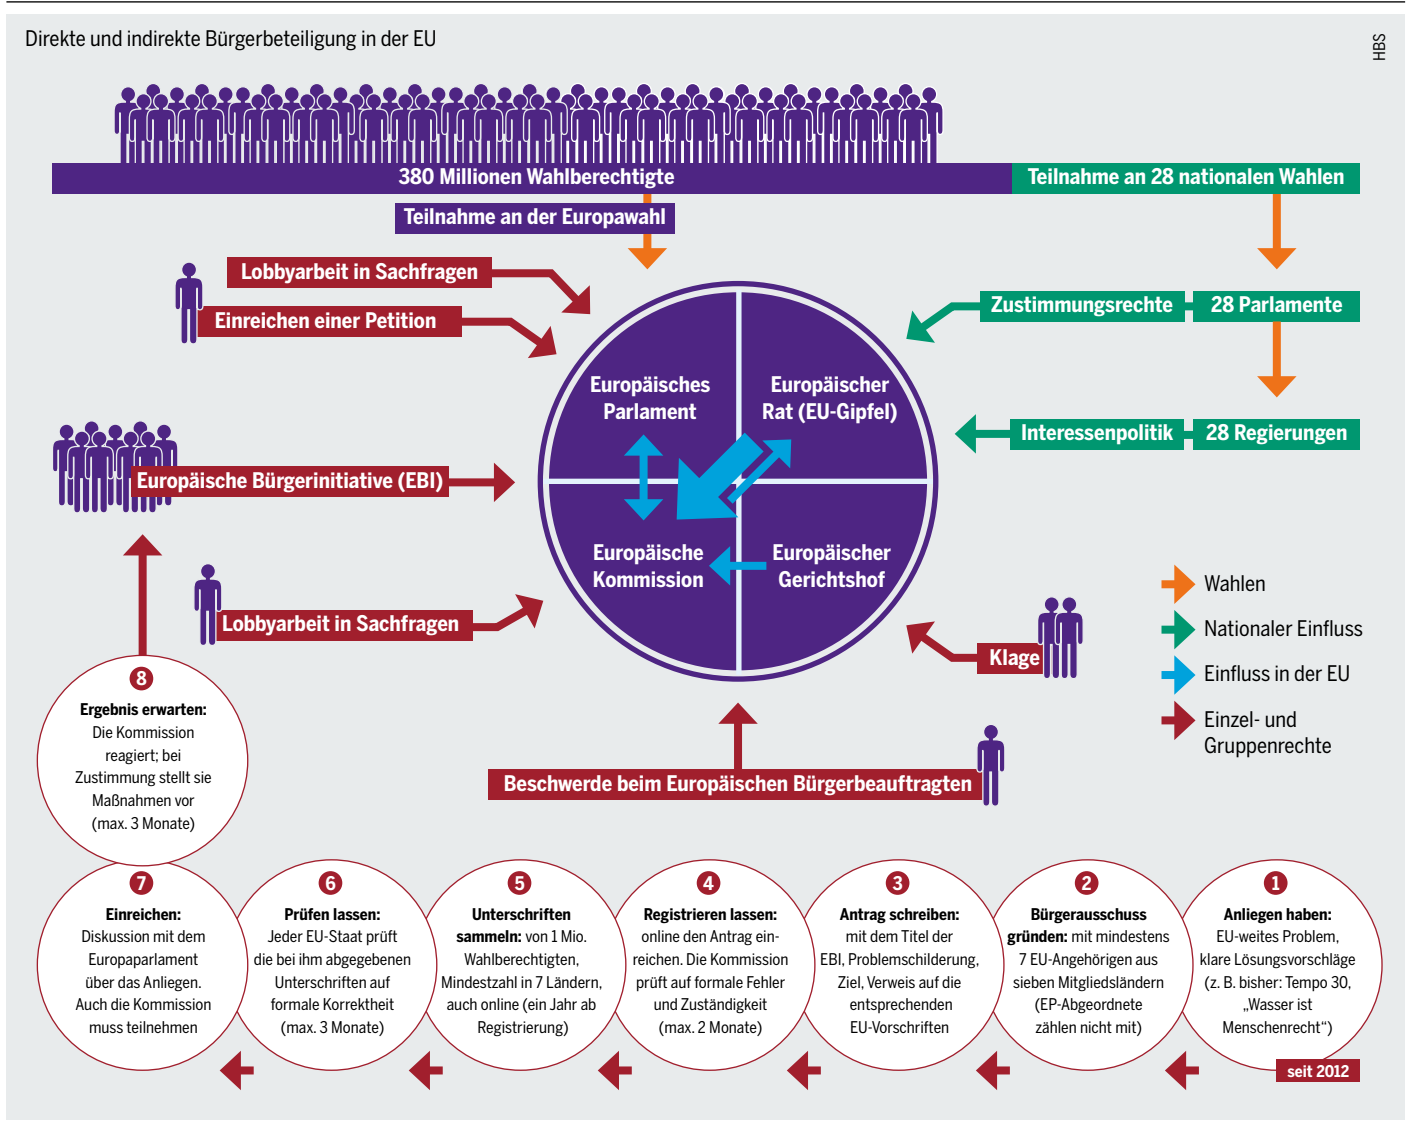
Direkte und indirekte Bürgerbeteiligung in der EU

HBS

380 Millionen Wahlberechtigte

Teilnahme an 28 nationalen Wahlen

Teilnahme an der Europawahl

Lobbyarbeit in Sachfragen

Einreichen einer Petition

Zustimmungsrechte

28 Parlamente

Europäisches Parlament

Europäischer Rat (EU-Gipfel)

Interessenpolitik

28 Regierungen

Europäische Bürgerinitiative (EBI)

Europäische Kommission

Europäischer Gerichtshof

Wahlen

Nationaler Einfluss

Einfluss in der EU

Einzel- und Gruppenrechte

Lobbyarbeit in Sachfragen

Klage

8
Ergebnis erwarten: Die Kommission reagiert; bei Zustimmung stellt sie Maßnahmen vor (max. 3 Monate)

Beschwerde beim Europäischen Bürgerbeauftragten

7
Einreichen: Diskussion mit dem Europaparlament über das Anliegen. Auch die Kommission muss teilnehmen

6
Prüfen lassen: Jeder EU-Staat prüft die bei ihm abgegebenen Unterschriften auf formale Korrektheit (max. 3 Monate)

5
Unterschriften sammeln: von 1 Mio. Wahlberechtigten, Mindestzahl in 7 Ländern, auch online (ein Jahr ab Registrierung)

4
Registrieren lassen: online den Antrag einreichen. Die Kommission prüft auf formale Fehler und Zuständigkeit (max. 2 Monate)

3
Antrag schreiben: mit dem Titel der EBI, Problemschilderung, Ziel, Verweis auf die entsprechenden EU-Vorschriften

2
Bürgerausschuss gründen: mit mindestens 7 EU-Angehörigen aus sieben Mitgliedsländern (EP-Abgeordnete zählen nicht mit)

1
Anliegen haben: EU-weites Problem, klare Lösungsvorschläge (z. B. bisher: Tempo 30, „Wasser ist Menschenrecht")

seit 2012